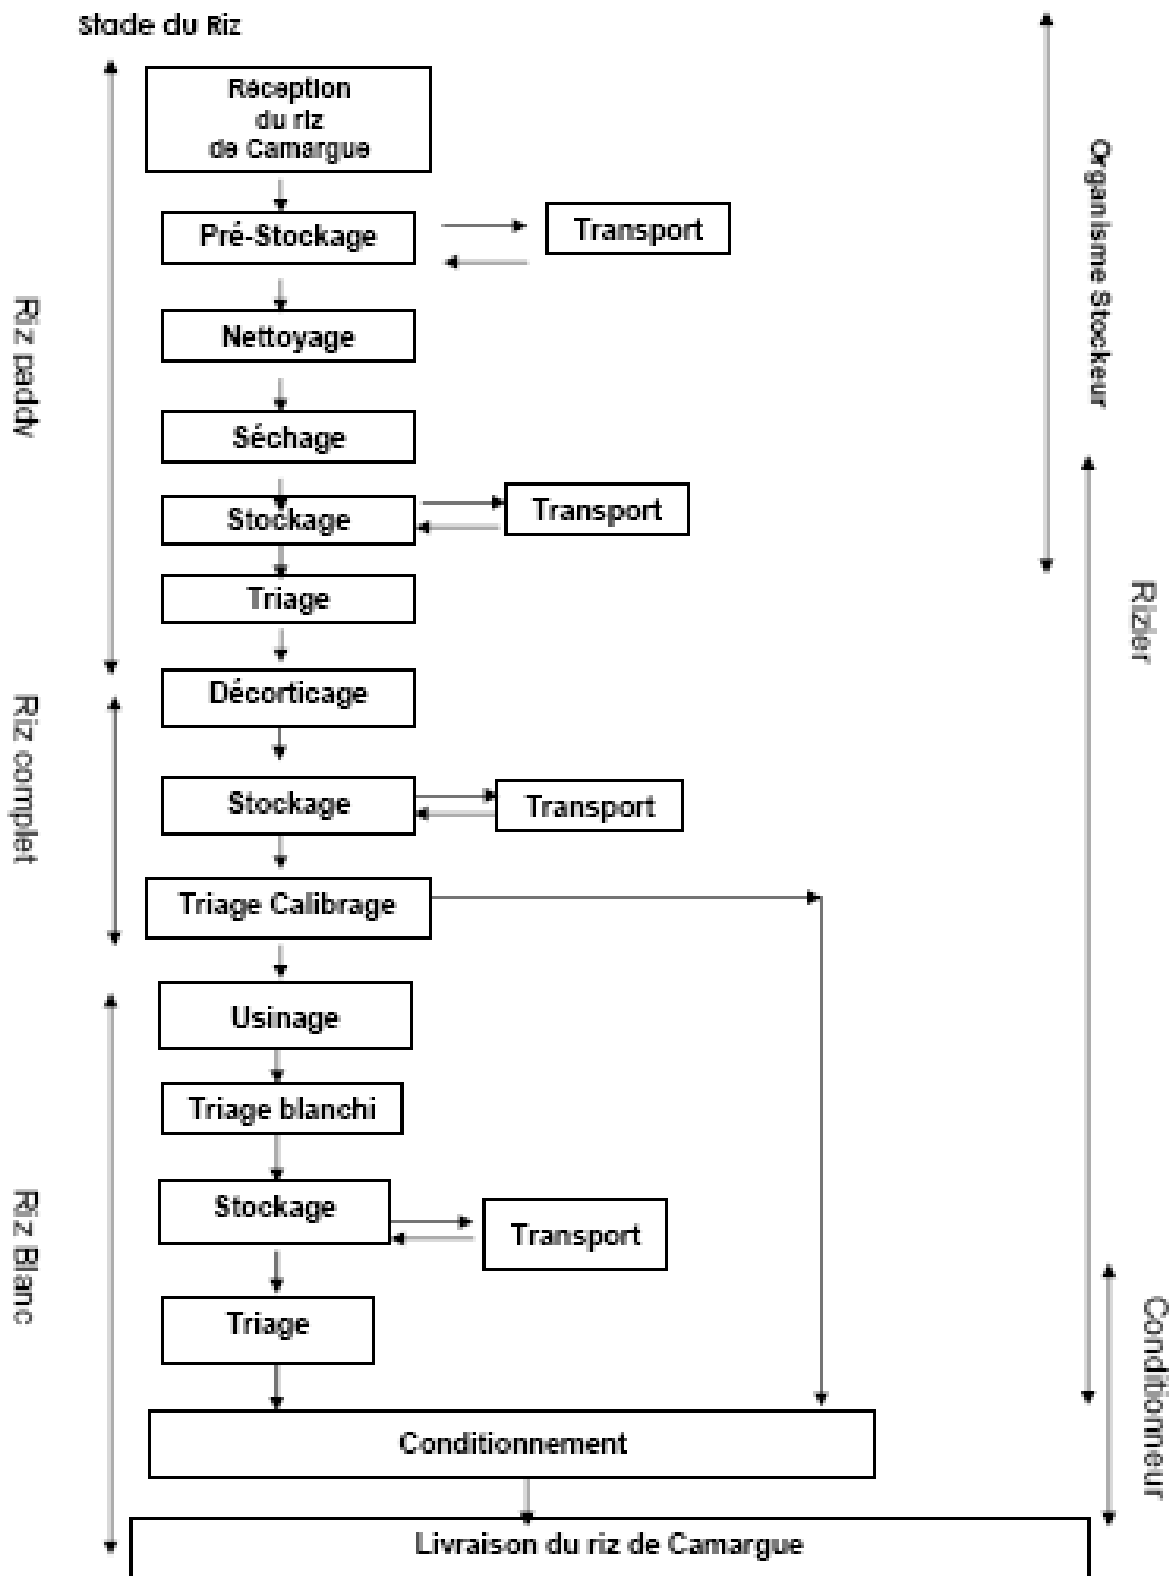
Stade du Riz

Riz paddy

Riz complet

Riz Blanc

Réception du riz de Camargue

Pré-Stockage

Transport

Nettoyage

Séchage

Stockage

Transport

Triage

Décorticage

Stockage

Transport

Triage Calibrage

Usinage

Triage blanchi

Stockage

Transport

Triage

Conditionnement

Livraison du riz de Camargue

Organisme Stockeur

Rizier

Conditionneur